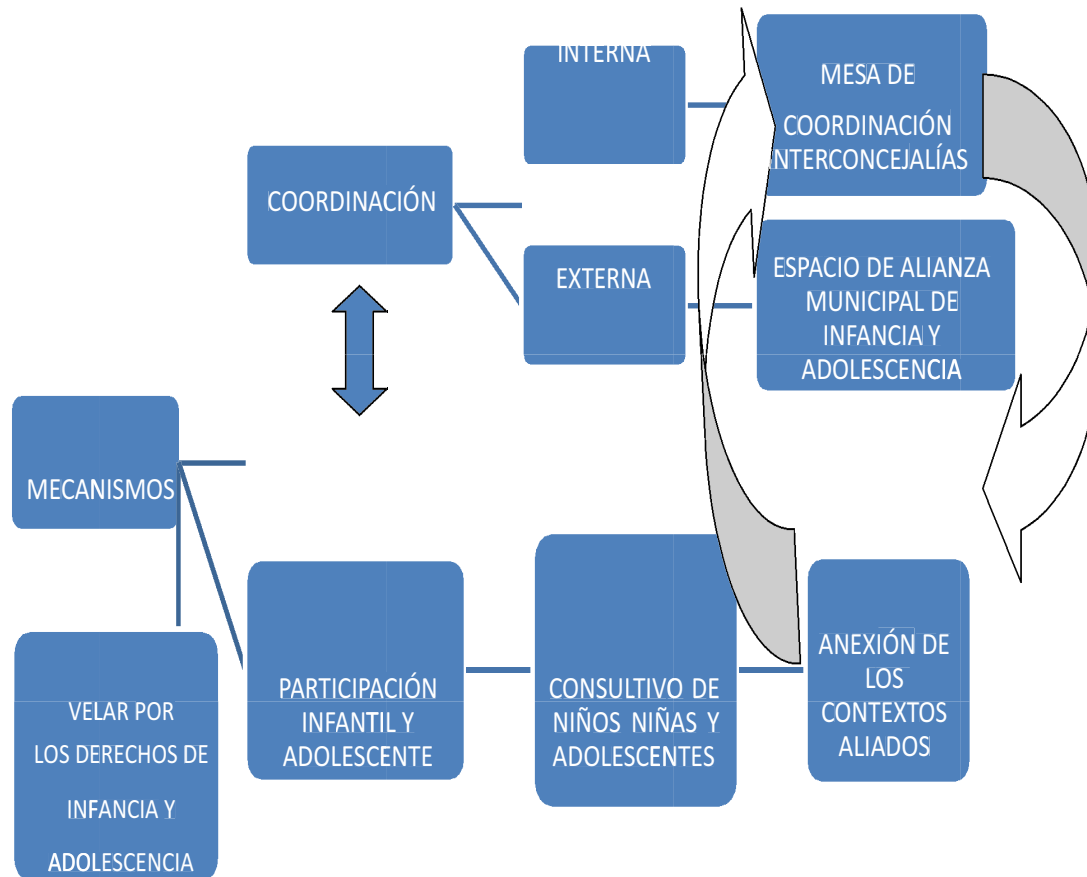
INTERNA

MESA DE COORDINACIÓN INTERCONCEJALÍAS

COORDINACIÓN

EXTERNA

ESPACIO DE ALIANZA MUNICIPAL DE INFANCIA Y ADOLESCENCIA

MECANISMOS

VELAR POR LOS DERECHOS DE INFANCIA Y ADOLESCENCIA

PARTICIPACIÓN INFANTIL Y ADOLESCENTE

CONSULTIVO DE NIÑOS NIÑAS Y ADOLESCENTES

ANEXIÓN DE LOS CONTEXTOS ALIADOS